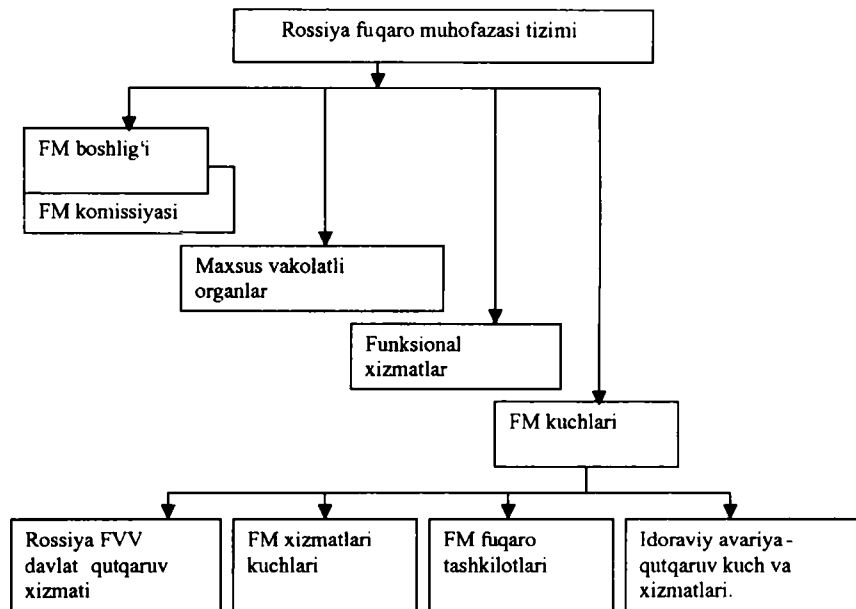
Rossiya fuqaro muhofazasi tizimi

FM boshlig'i

FM komissiyasi

Maxsus vakolatli organlar

Funksional xizmatlar

FM kuchlari

Rossiya FVV davlat qutqaruv xizmati

FM xizmatlari kuchlari

FM fuqaro tashkilotlari

Idoraviy avariya-qutqaruv kuch va xizmatlari.